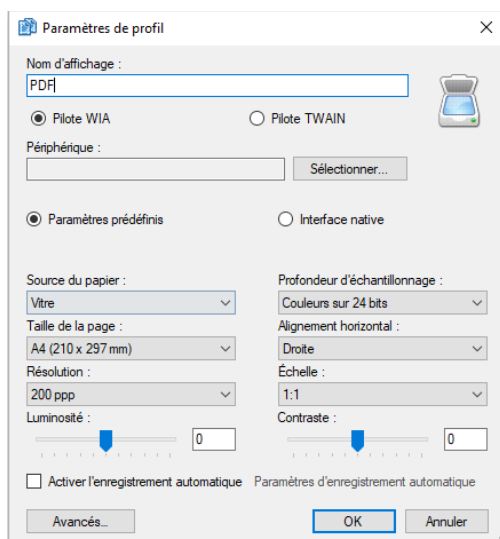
Paramètres de profil

Nom d'affichage :
PDF

Pilote WIA
Pilote TWAIN

Périphérique :
Sélectionner...

Paramètres prédéfinis
Interface native

Source du papier :
Vitre
Taille de la page :
A4 (210 x 297 mm)
Résolution :
200 ppp
Luminosité :
0

Profondeur d'échantillonnage :
Couleurs sur 24 bits
Alignement horizontal :
Droite
Échelle :
1:1
Contraste :
0

Activer l'enregistrement automatique
Paramètres d'enregistrement automatique

Avancés...
OK
Annuler